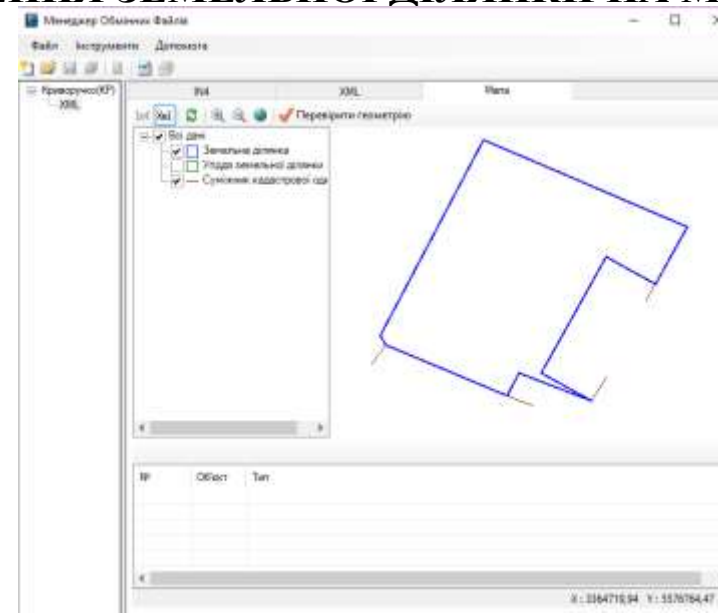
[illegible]

Менеджер Обмінних Файлів

Файл Інструменти Допомога

Криворучко(КР)
XML

IN4 XML Мапа

Перевірити геометрію

Всі дані
Земельна ділянка
Угіддя земельної ділянки
Суміжник кадастрової оди

№ Об'єкт Тип

X : 3364710,94 Y : 5576764,47